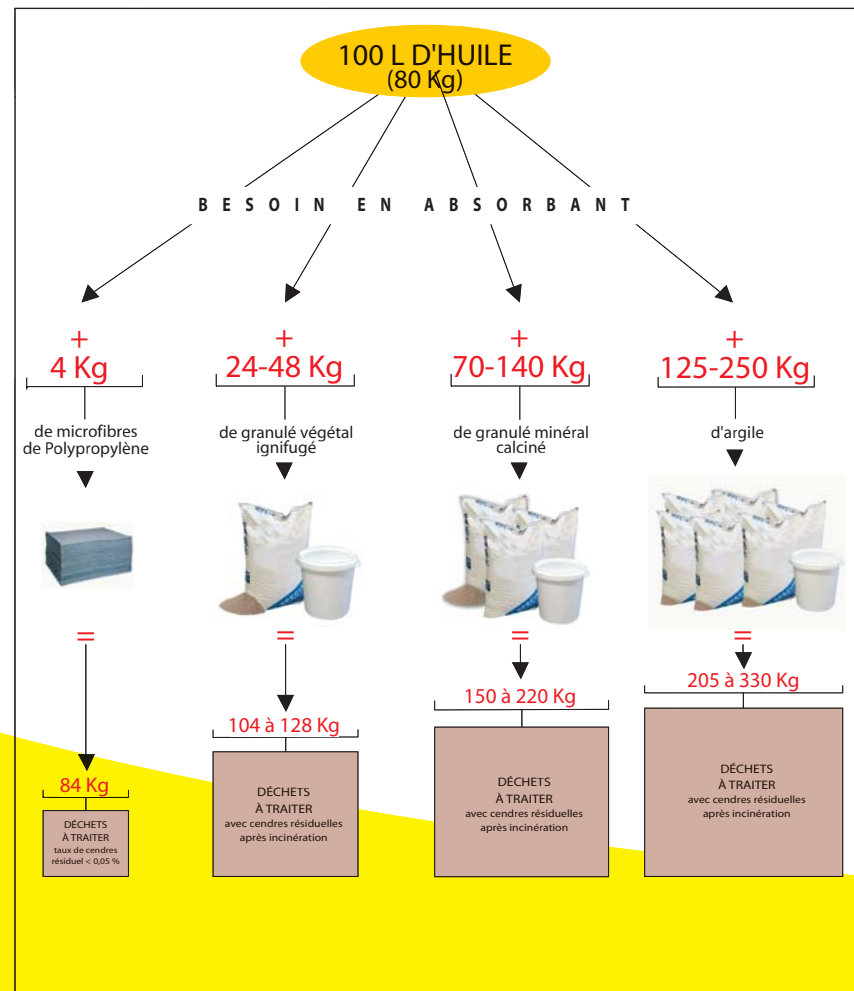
100 L D'HUILE
(80 Kg)

B E S O I N   E N   A B S O R B A N T

+
4 Kg
de microfibres de Polypropylène
=
84 Kg
DÉCHETS À TRAITER
taux de cendres résiduel < 0,05 %

+
24-48 Kg
de granulé végétal ignifugé
=
104 à 128 Kg
DÉCHETS À TRAITER
avec cendres résiduelles après incinération

+
70-140 Kg
de granulé minéral calciné
=
150 à 220 Kg
DÉCHETS À TRAITER
avec cendres résiduelles après incinération

+
125-250 Kg
d'argile
=
205 à 330 Kg
DÉCHETS À TRAITER
avec cendres résiduelles après incinération